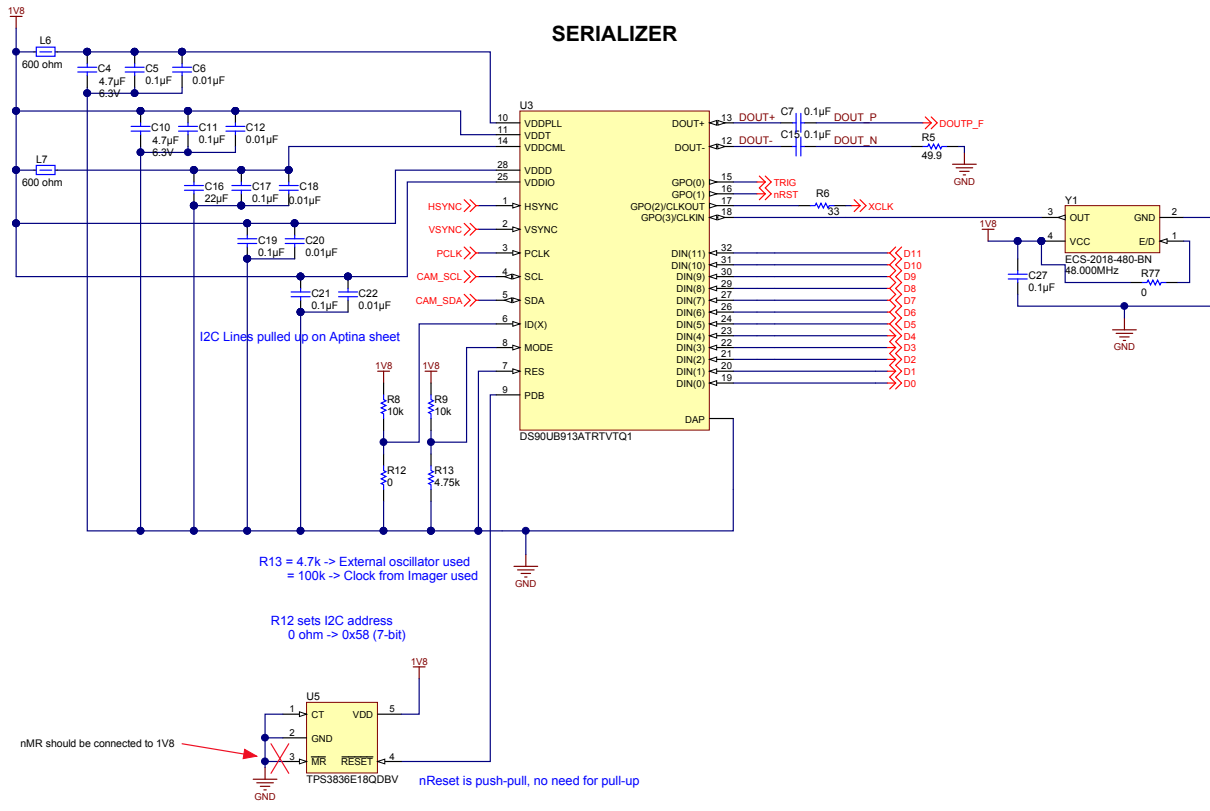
SERIALIZER

1V8

L6
600 ohm

C4
4.7µF
6.3V

C5
0.1µF

C6
0.01µF

C10
4.7µF
6.3V

C11
0.1µF

C12
0.01µF

L7
600 ohm

C16
22µF

C17
0.1µF

C18
0.01µF

C19
0.1µF

C20
0.01µF

C21
0.1µF

C22
0.01µF

U3

10 VDDPLL
11 VDDT
14 VDDCML
28 VDDD
25 VDDIO
1 HSYNC
2 VSYNC
3 PCLK
4 SCL
5 SDA
6 ID(X)
8 MODE
7 RES
9 PDB

DOUT+ 13
DOUT- 12
GPO(0) 15
GPO(1) 16
GPO(2)/CLKOUT 17
GPO(3)/CLKIN 18
DIN(11) 32
DIN(10) 31
DIN(9) 30
DIN(8) 29
DIN(7) 27
DIN(6) 26
DIN(5) 24
DIN(4) 23
DIN(3) 22
DIN(2) 21
DIN(1) 20
DIN(0) 19
DAP

DS90UB913ATRTVTQ1

HSYNC
VSYNC
PCLK
CAM_SCL
CAM_SDA

DOUT+
C7 0.1µF
DOUT_P
DOUTP_F
DOUT-
C15 0.1µF
DOUT_N
R5
49.9
GND

TRIG
nRST
R6
33
XCLK

D11
D10
D9
D8
D7
D6
D5
D4
D3
D2
D1
D0

Y1
3 OUT
GND 2
1V8
4 VCC
E/D 1
ECS-2018-480-BN
48.000MHz
R77
0
C27
0.1µF
GND

I2C Lines pulled up on Aptina sheet

1V8
R8
10k
1V8
R9
10k
R12
0
R13
4.75k

GND

R13 = 4.7k -> External oscillator used
= 100k -> Clock from Imager used

R12 sets I2C address
0 ohm -> 0x58 (7-bit)

1V8
U5
1 CT
VDD 5
2 GND
3 MR
RESET 4
TPS3836E18QDBV

nMR should be connected to 1V8

GND

nReset is push-pull, no need for pull-up